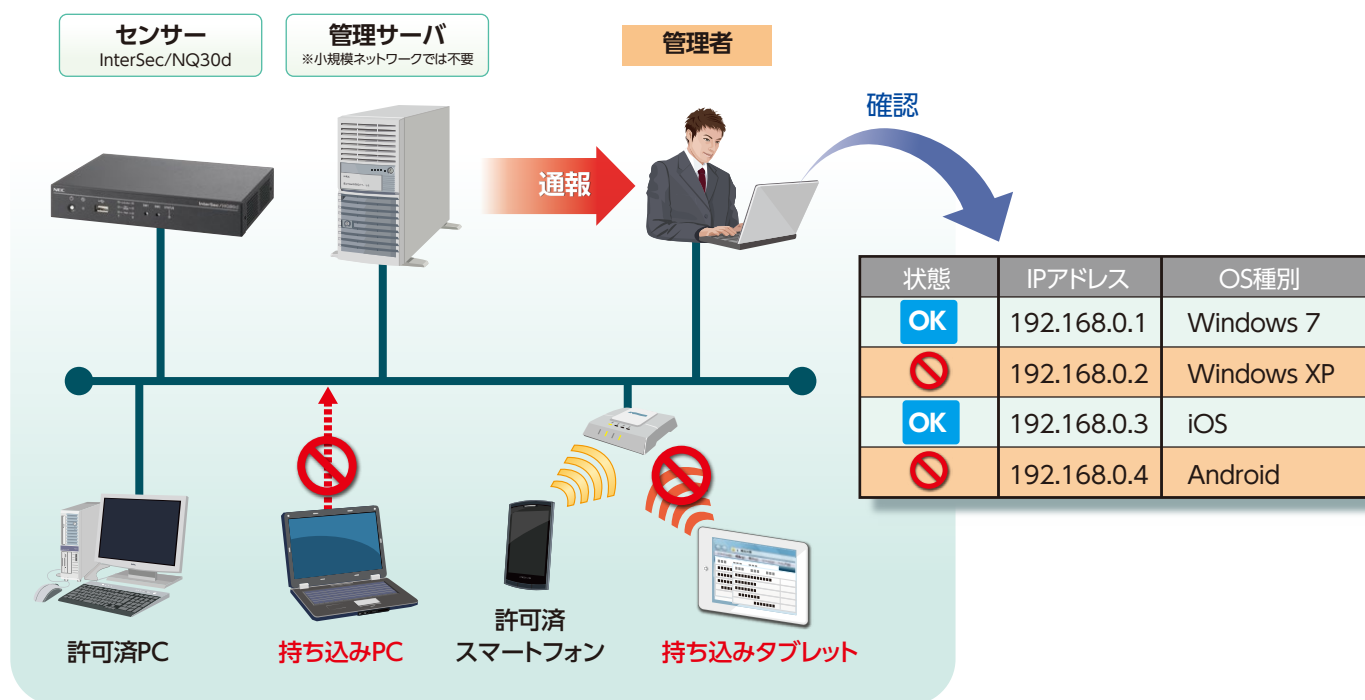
センサー
InterSec/NQ30d

管理サーバ
※小規模ネットワークでは不要

管理者

確認

通報

| 状態 | IPアドレス | OS種別 |
|---|---|---|
| OK | 192.168.0.1 | Windows 7 |
|  | 192.168.0.2 | Windows XP |
| OK | 192.168.0.3 | iOS |
|  | 192.168.0.4 | Android |

許可済PC

持ち込みPC

許可済
スマートフォン

持ち込みタブレット